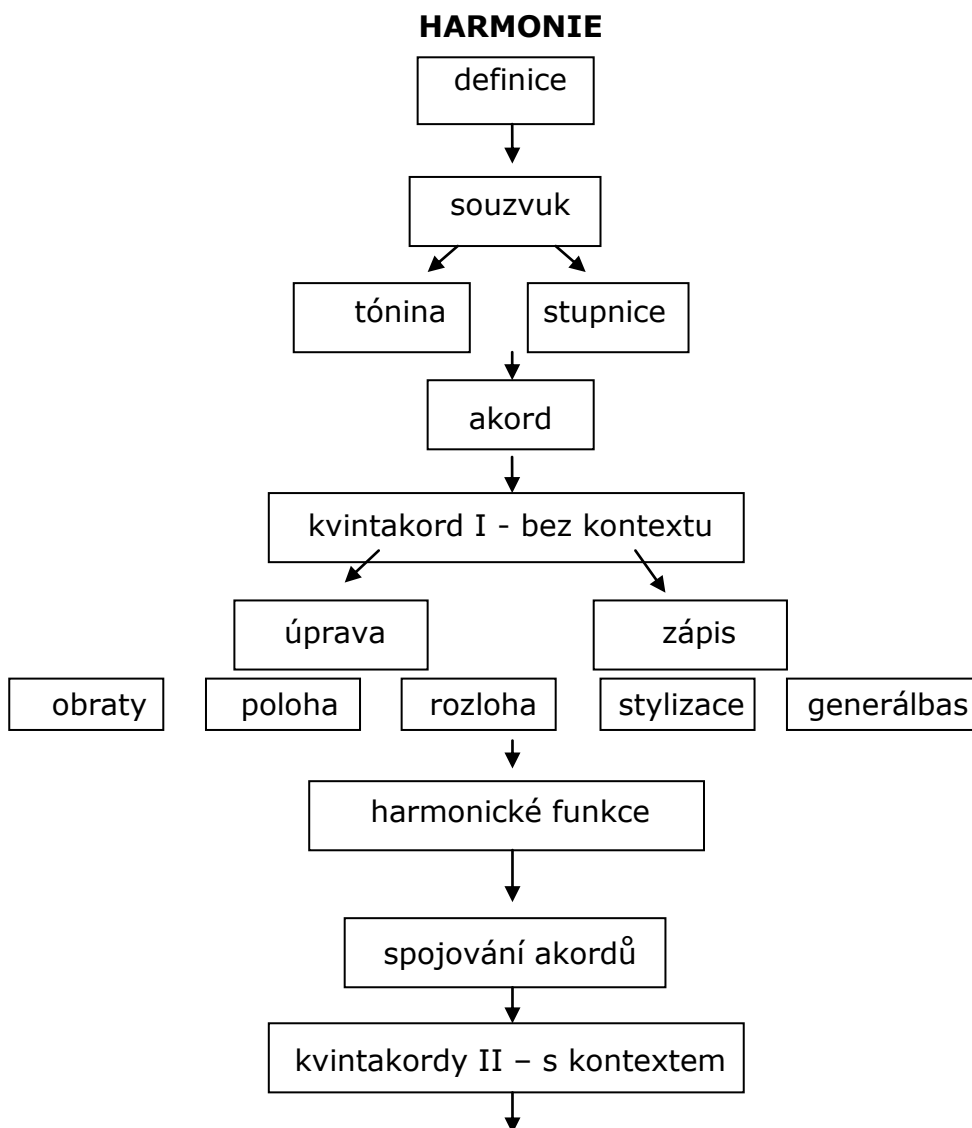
HARMONIE

definice

souzvuk

tónina

stupnice

akord

kvintakord I - bez kontextu

úprava

zápis

obraty

poloha

rozloha

stylizace

generálbas

harmonické funkce

spojování akordů

kvintakordy II – s kontextem